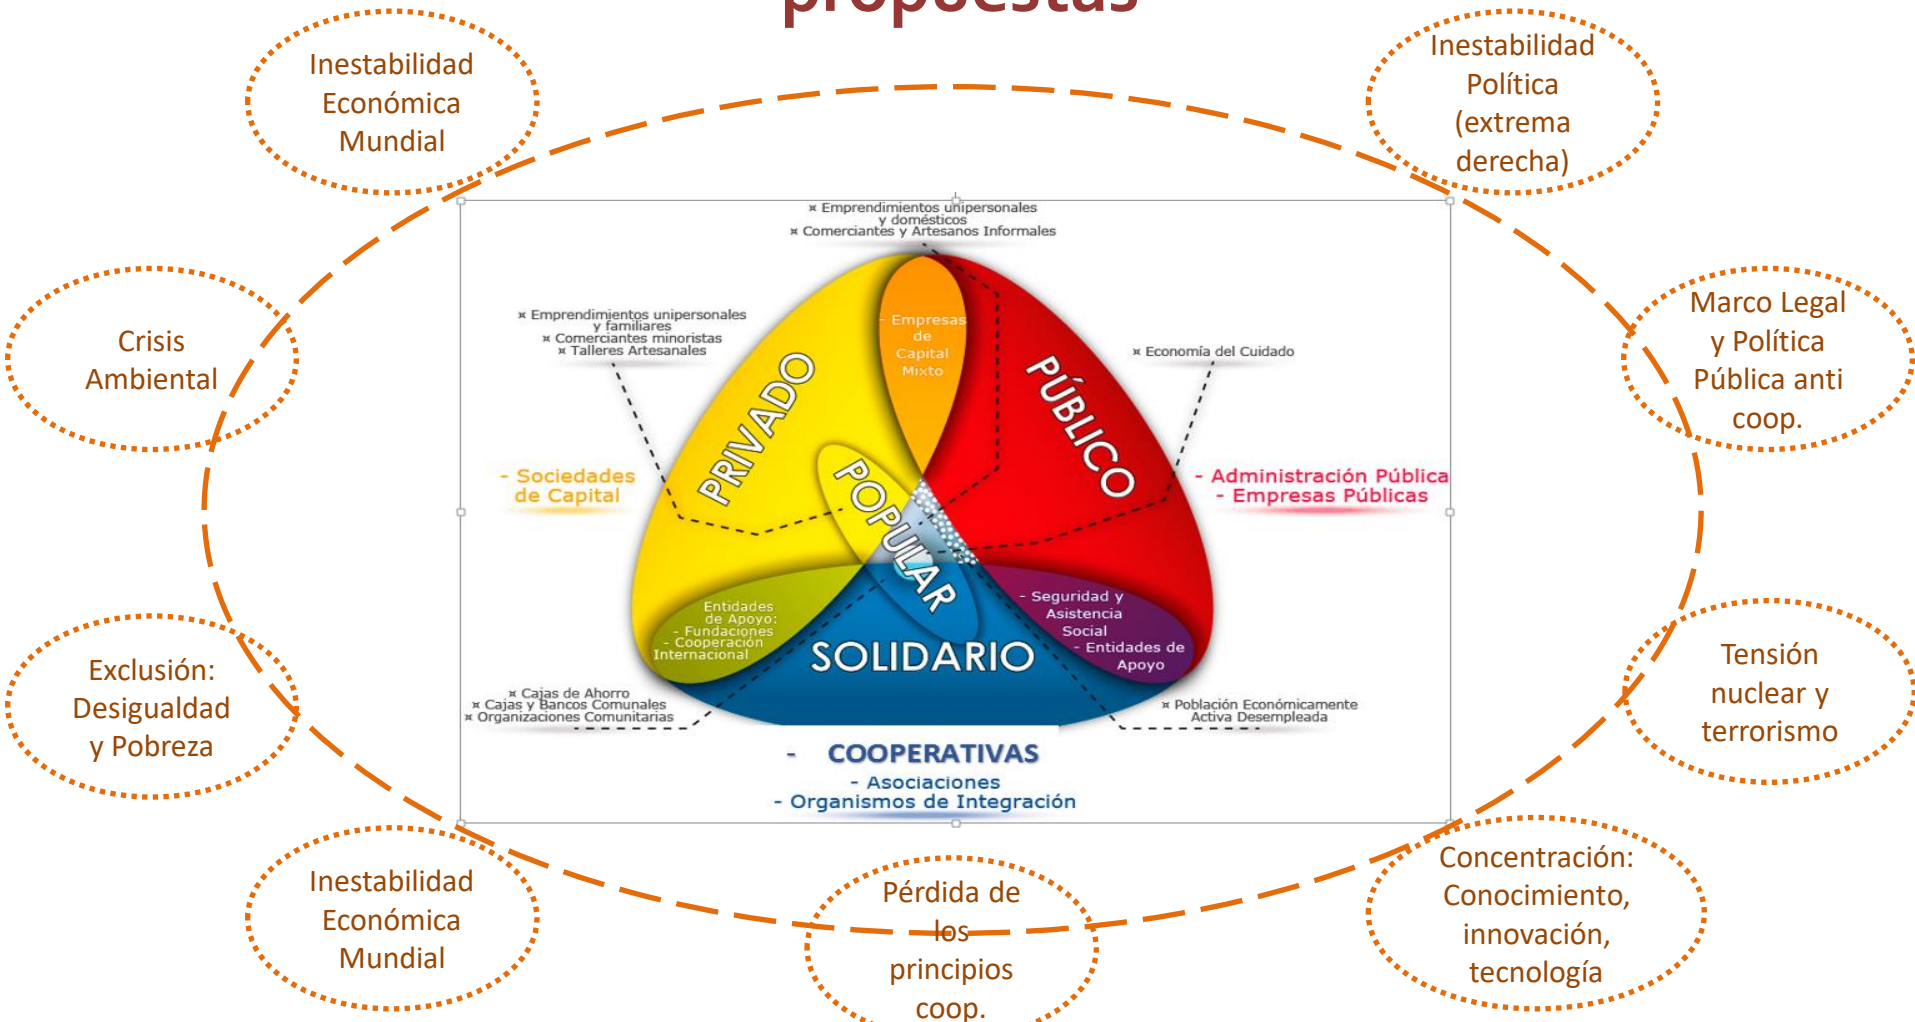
propuestas

Inestabilidad Económica Mundial

Inestabilidad Política (extrema derecha)

Crisis Ambiental

Marco Legal y Política Pública anti coop.

Exclusión: Desigualdad y Pobreza

Tensión nuclear y terrorismo

Inestabilidad Económica Mundial

Pérdida de los principios coop.

Concentración: Conocimiento, innovación, tecnología

⌘ Emprendimientos unipersonales y domésticos
⌘ Comerciantes y Artesanos Informales

⌘ Emprendimientos unipersonales y familiares
⌘ Comerciantes minoristas
⌘ Talleres Artesanales

Empresas de Capital Mixto

⌘ Economía del Cuidado

PRIVADO

PÚBLICO

POPULAR

- Sociedades de Capital

- Administración Pública
- Empresas Públicas

Entidades de Apoyo:
- Fundaciones
- Cooperación Internacional

- Seguridad y Asistencia Social
- Entidades de Apoyo

SOLIDARIO

⌘ Cajas de Ahorro
⌘ Cajas y Bancos Comunales
⌘ Organizaciones Comunitarias

⌘ Población Económicamente Activa Desempleada

- COOPERATIVAS
- Asociaciones
- Organismos de Integración